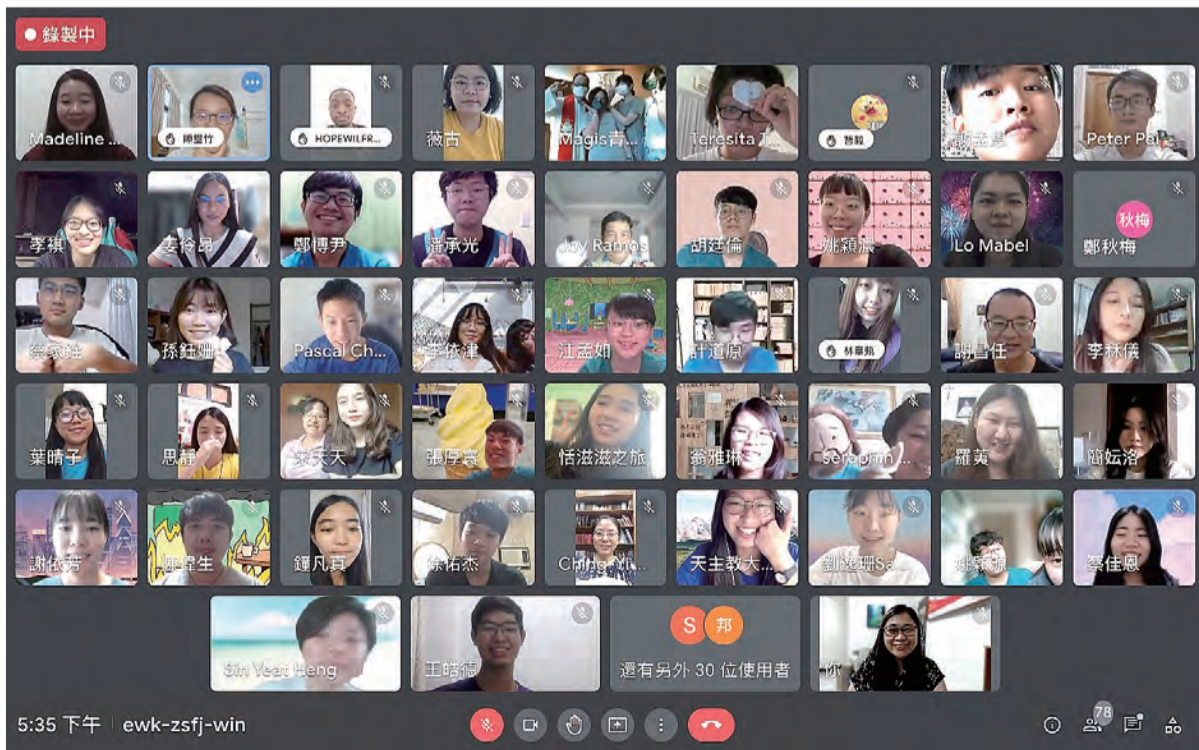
● 錄製中

Madeline ...
師豐竹
HOPEWILFR...
薇吉
Magis青...
Teresita T...
晉毅
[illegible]
Peter Pe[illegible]

李禎
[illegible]
鄭博尹
潘承光
Joy Ramos
胡廷倫
姚穎濃
Lo Mabel
秋梅
鄭秋梅

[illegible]
孫鈺珊
Pascal Ch...
李依津
江孟如
許道原
林韋帆
謝昌任
李林儀

葉晴子
思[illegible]
宋夭夭
張厚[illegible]
恬滋滋之旅
翁雅琳
seraphin...
羅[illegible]
簡妘洛

謝依芳
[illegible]
鍾凡頁
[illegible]
Ching-Yi...
天主教大...
劉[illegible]Sa...
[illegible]
蔡佳恩

Sin Yeat Heng
王皓德
S 邦
還有另外 30 位使用者
你

5:35 下午 | ewk-zsfj-win
78